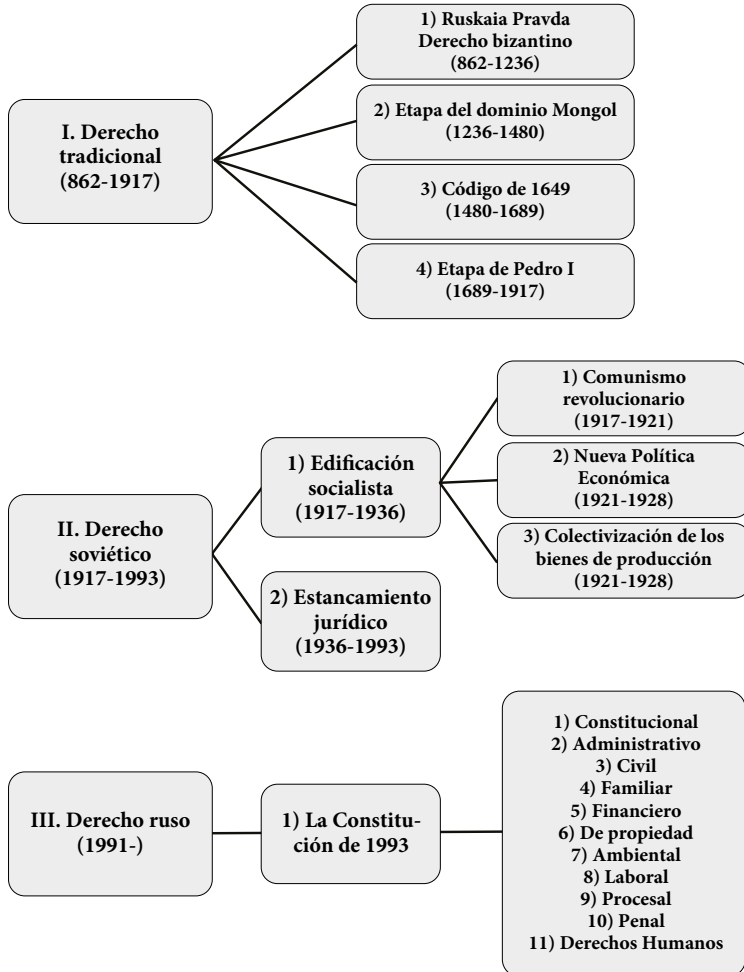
I. Derecho tradicional (862-1917)

1) Ruskaia Pravda Derecho bizantino (862-1236)

2) Etapa del dominio Mongol (1236-1480)

3) Código de 1649 (1480-1689)

4) Etapa de Pedro I (1689-1917)

II. Derecho soviético (1917-1993)

1) Edificación socialista (1917-1936)

1) Comunismo revolucionario (1917-1921)

2) Nueva Política Económica (1921-1928)

3) Colectivización de los bienes de producción (1921-1928)

2) Estancamiento jurídico (1936-1993)

III. Derecho ruso (1991-)

1) La Constitución de 1993

1) Constitucional
2) Administrativo
3) Civil
4) Familiar
5) Financiero
6) De propiedad
7) Ambiental
8) Laboral
9) Procesal
10) Penal
11) Derechos Humanos